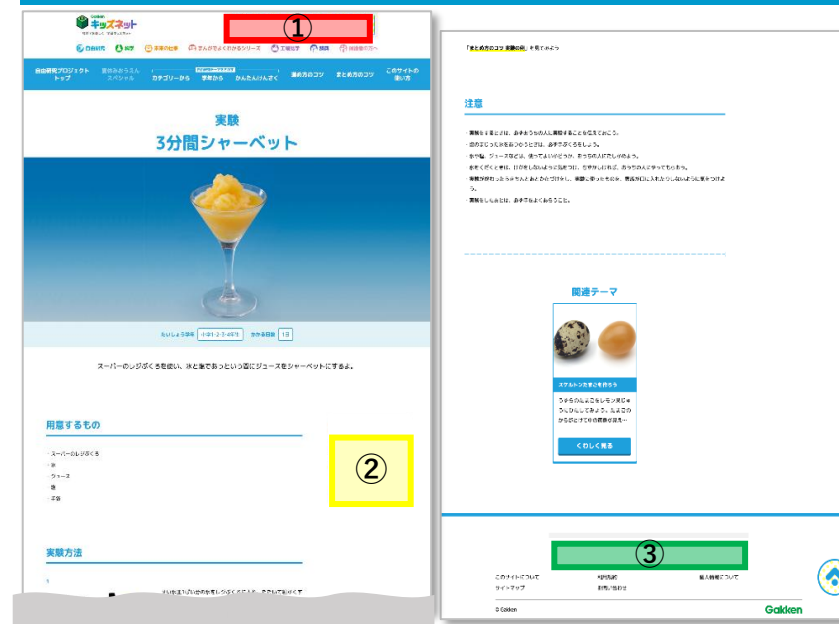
Gakken キッズネット

①

自由研究 科学 未来の仕事 まんがでよくわかるシリーズ 工場見学 図鑑 保護者の方へ

自由研究プロジェクトトップ　自由研究スペシャル　カテゴリーから　学年から　かんたんけんさく　選び方のコツ　まとめ方のコツ　このサイトの使い方

実験
3分間シャーベット

もくひょう学年　小学1・2・3・4年生　かかる日数　1日

スーパーのレジぶくろを使い、氷と塩であっという間にジュースをシャーベットにするよ。

用意するもの

・スーパーのレジぶくろ
・氷
・ジュース
・塩
・手袋

②

実験方法

1

「まとめ方のコツ 実験の例」を見てみよう

注意

・実験をするときは、おうちの人に実験することを伝えておこう。
・塩のふくろを使うときは、必ずてぶくろをしよう。
・食べ物、ジュースなどは、使ってよいかどうか、おうちの人に聞こう。
・実験が終わったら、かたづけをしよう。
・実験をしたあとは、おうちの人に見てもらおう。

関連テーマ

ウズラの卵と鶏の卵
うずらのたまごをレモン汁につけて...

くわしく見る

③

このサイトについて　利用規約　個人情報について
サイトマップ　お問い合わせ

© Gakken　Gakken